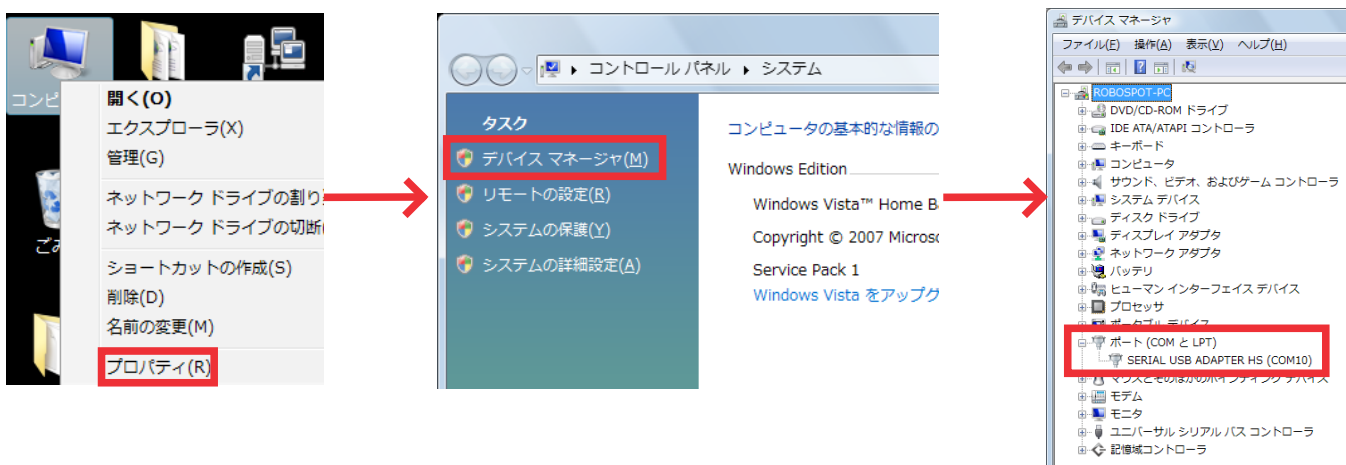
コンピ

ごみ

開く(O)
エクスプローラ(X)
管理(G)
ネットワーク ドライブの割り
ネットワーク ドライブの切断
ショートカットの作成(S)
削除(D)
名前の変更(M)
プロパティ(R)

コントロール パネル ▸ システム

タスク
デバイス マネージャ(M)
リモートの設定(R)
システムの保護(Y)
システムの詳細設定(A)

コンピュータの基本的な情報の
Windows Edition
Windows Vista™ Home B
Copyright © 2007 Microso
Service Pack 1
Windows Vista をアップグ

デバイス マネージャ
ファイル(F) 操作(A) 表示(V) ヘルプ(H)
ROBOSPOT-PC
DVD/CD-ROM ドライブ
IDE ATA/ATAPI コントローラ
キーボード
コンピュータ
サウンド、ビデオ、およびゲーム コントローラ
システム デバイス
ディスク ドライブ
ディスプレイ アダプタ
ネットワーク アダプタ
バッテリ
ヒューマン インターフェイス デバイス
プロセッサ
ポータブル デバイス
ポート (COM と LPT)
SERIAL USB ADAPTER HS (COM10)
マウスとそのほかのポインティング デバイス
モデム
モニタ
ユニバーサル シリアル バス コントローラ
記憶域コントローラ